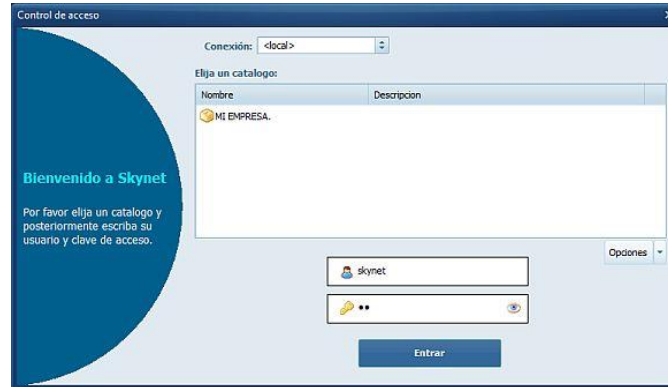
Control de acceso

Conexión: <local>

Elija un catalogo:

| Nombre | Descripcion |
|---|---|
| MI EMPRESA. | |

Bienvenido a Skynet

Por favor elija un catalogo y posteriormente escriba su usuario y clave de acceso.

Opciones

skynet

••

Entrar